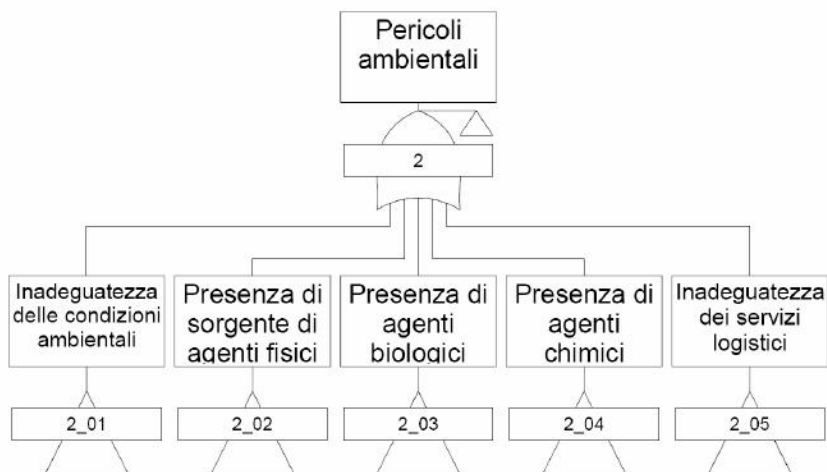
Pericoli ambientali

2

Inadeguatezza delle condizioni ambientali

Presenza di sorgente di agenti fisici

Presenza di agenti biologici

Presenza di agenti chimici

Inadeguatezza dei servizi logistici

2_01

2_02

2_03

2_04

2_05